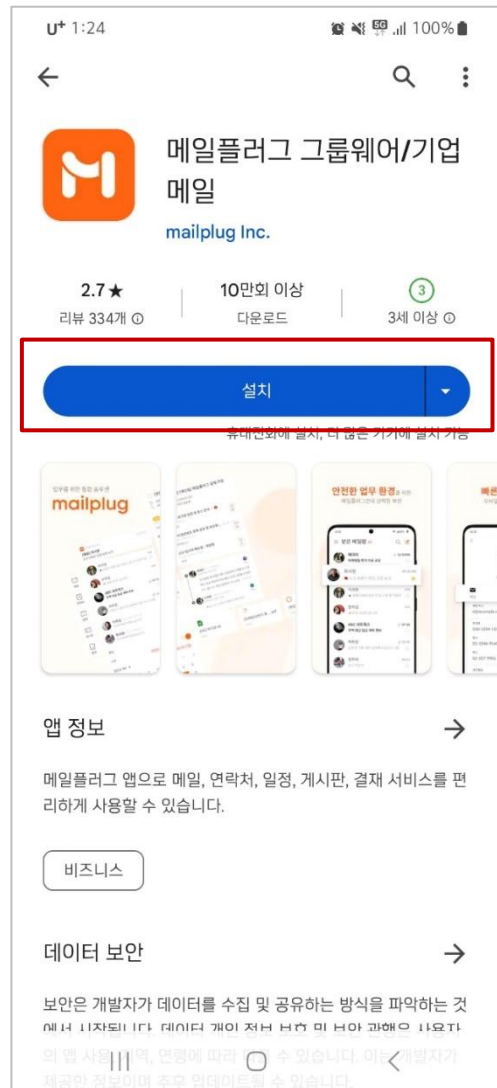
U⁺ 1:24 100%

메일플러그 그룹웨어/기업메일

mailplug Inc.

2.7★
리뷰 334개

10만회 이상
다운로드

3
3세 이상

설치

휴대전화에 설치, 더 많은 기기에 설치 가능

mailplug

안전한 업무 환경

앱 정보

메일플러그 앱으로 메일, 연락처, 일정, 게시판, 결재 서비스를 편리하게 사용할 수 있습니다.

비즈니스

데이터 보안

보안은 개발자가 데이터를 수집 및 공유하는 방식을 파악하는 것에서 시작됩니다. 데이터 개인 정보 보호 및 보안 관행은 사용자의 앱 사용 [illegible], 연령에 따라 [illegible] 수 있습니다. 이는 개발자가 제공한 정보이며 추후 업데이트될 수 있습니다.